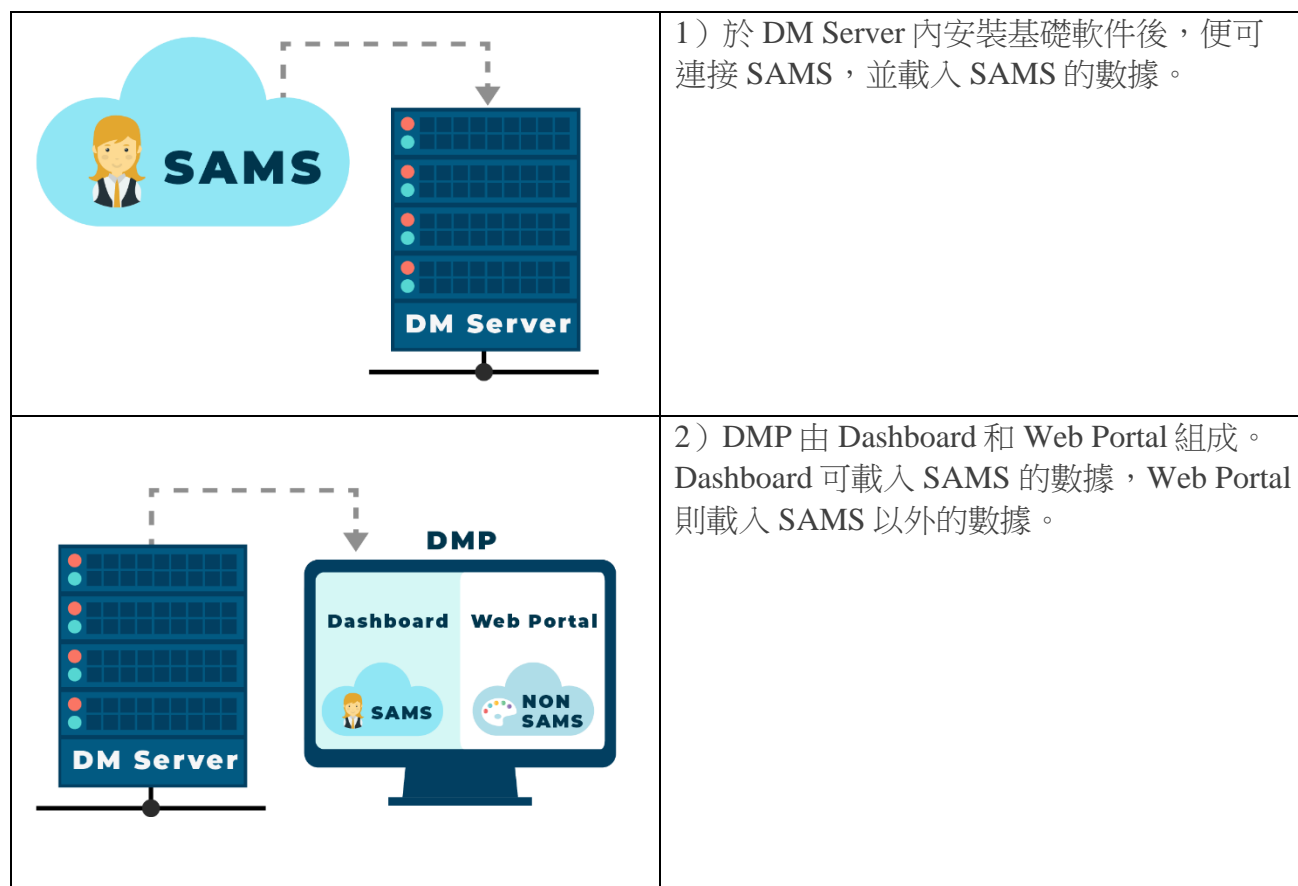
| SAMS DM Server | 1）於 DM Server 內安裝基礎軟件後，便可連接 SAMS，並載入 SAMS 的數據。 |
|---|---|
| DM Server DMP Dashboard Web Portal SAMS NON SAMS | 2）DMP 由 Dashboard 和 Web Portal 組成。Dashboard 可載入 SAMS 的數據，Web Portal 則載入 SAMS 以外的數據。 |